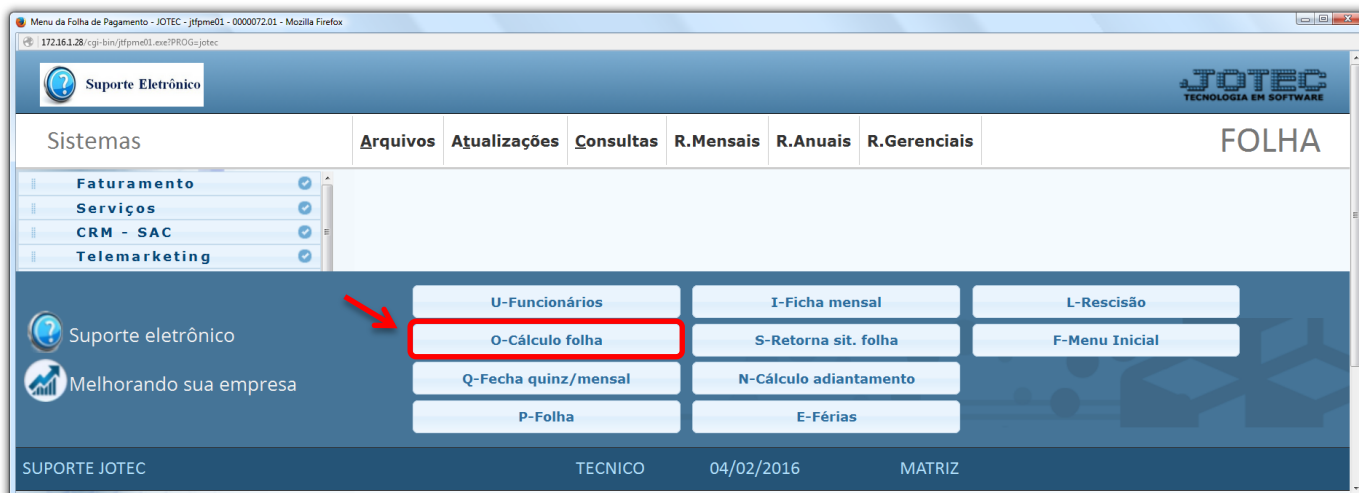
Menu da Folha de Pagamento - JOTEC - jtfpme01 - 0000072.01 - Mozilla Firefox

172.16.1.28/cgi-bin/jtfpme01.exe?PROG=jotec

Suporte Eletrônico

JOTEC
TECNOLOGIA EM SOFTWARE

Sistemas

Arquivos Atualizações Consultas R.Mensais R.Anuais R.Gerenciais

FOLHA

Faturamento
Serviços
CRM - SAC
Telemarketing

Suporte eletrônico
Melhorando sua empresa

U-Funcionários
I-Ficha mensal
L-Rescisão
O-Cálculo folha
S-Retorna sit. folha
F-Menu Inicial
Q-Fecha quinz/mensal
N-Cálculo adiantamento
P-Folha
E-Férias

SUPORTE JOTEC TECNICO 04/02/2016 MATRIZ